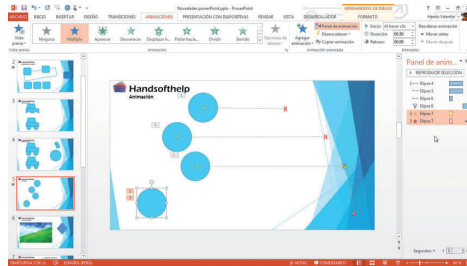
Novedades powerPoint.pptx - PowerPoint

HERRAMIENTAS DE DIBUJO

ARCHIVO INICIO INSERTAR DISEÑO TRANSICIONES ANIMACIONES PRESENTACIÓN CON DIAPOSITIVAS REVISAR VISTA DESARROLLADOR FORMATO

Vista previa Ninguna Múltiple Aparecer Desvanecer Desplazar h... Flotar hacia... Dividir Barrido Opciones de efectos Agregar animación

Vista previa Animación Animación avanzada Intervalos

Panel de animación
Desencadenar
Copiar animación

Inicio: Al hacer clic
Duración: 00,50
Retraso: 00,00

Reordenar animación
Mover antes
Mover después

Handsofthelp
Animación

Panel de anim...

REPRODUCIR SELECCIÓN

Elipse 6
Elipse 5
Elipse 4
Elipse 8
Elipse 7

Segundos

DIAPOSITIVA 5 DE 11 ESPAÑOL (ESPAÑA) NOTAS COMENTARIOS